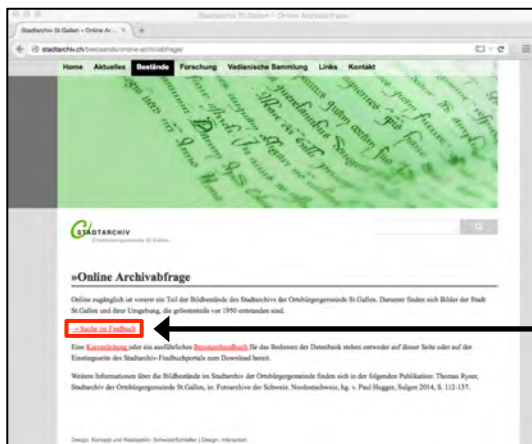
Stadtarchiv St.Gallen – Online Archivabfrage

Stadtarchiv St.Gallen – Online Ar... ×

stadtarchiv.ch/bestaende/online-archivabfrage/

Home Aktuelles Bestände Forschung Vadianische Sammlung Links Kontakt

STADTARCHIV

Ortsbürgergemeinde St.Gallen

»Online Archivabfrage

Online zugänglich ist vorerst ein Teil der Bildbestände des Stadtarchivs der Ortsbürgergemeinde St.Gallen. Darunter finden sich Bilder der Stadt St.Gallen und ihrer Umgebung, die grösstenteils vor 1950 entstanden sind.

-> Suche im Findbuch

Eine Kurzanleitung oder ein ausführliches Benutzerhandbuch für das Bedienen der Datenbank stehen entweder auf dieser Seite oder auf der Einstiegsseite des Stadtarchiv-Findbuchportals zum Download bereit.

Weitere Informationen über die Bildbestände im Stadtarchiv der Ortsbürgergemeinde finden sich in der folgenden Publikation: Thomas Ryser, Stadtarchiv der Ortsbürgergemeinde St.Gallen, in: Fotoarchive der Schweiz. Nordostschweiz, hg. v. Paul Hugger, Sulgen 2014, S. 112-137.

Design, Konzept und Realisation: Schweizerfotoatelier | Design, Interaction